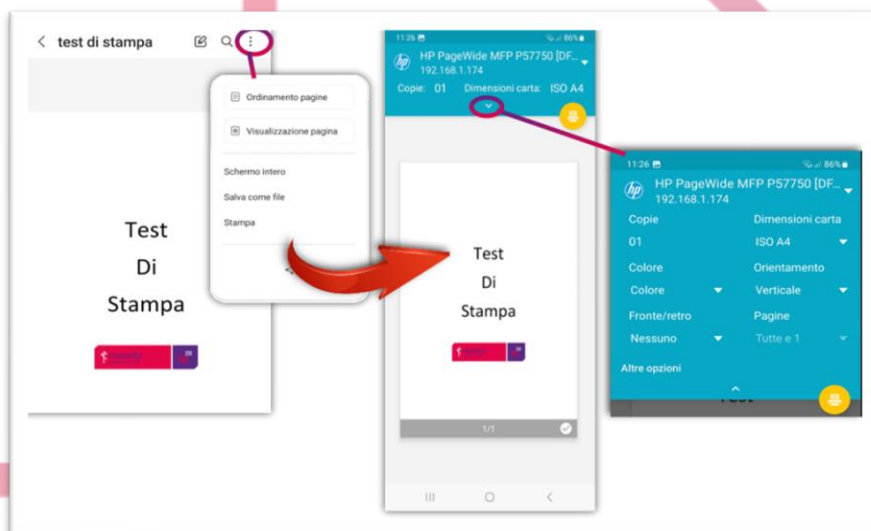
test di stampa

Ordinamento pagine

Visualizzazione pagina

Schermo intero

Salva come file

Stampa

Test
Di
Stampa

11:26
86%
HP PageWide MFP P57750 [DF...
192.168.1.174
Copie: 01 Dimensioni carta: ISO A4

Test
Di
Stampa

1/1

11:26
86%
HP PageWide MFP P57750 [DF...
192.168.1.174

Copie
01

Dimensioni carta
ISO A4

Colore
Colore

Orientamento
Verticale

Fronte/retro
Nessuno

Pagine
Tutte e 1

Altre opzioni

Test